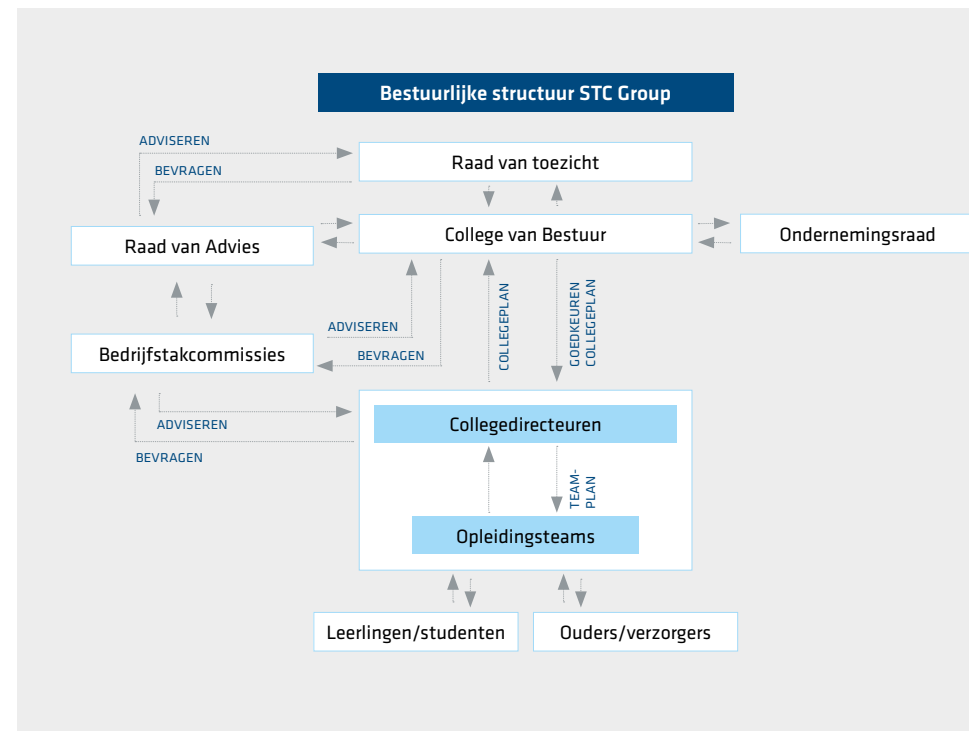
Bestuurlijke structuur STC Group

ADVISEREN

BEVRAGEN

Raad van toezicht

Raad van Advies

College van Bestuur

Ondernemingsraad

ADVISEREN

BEVRAGEN

COLLEGEPLAN

GOEDKEUREN COLLEGEPLAN

Bedrijfstakcommissies

ADVISEREN

BEVRAGEN

Collegedirecteuren

TEAM-PLAN

Opleidingsteams

Leerlingen/studenten

Ouders/verzorgers